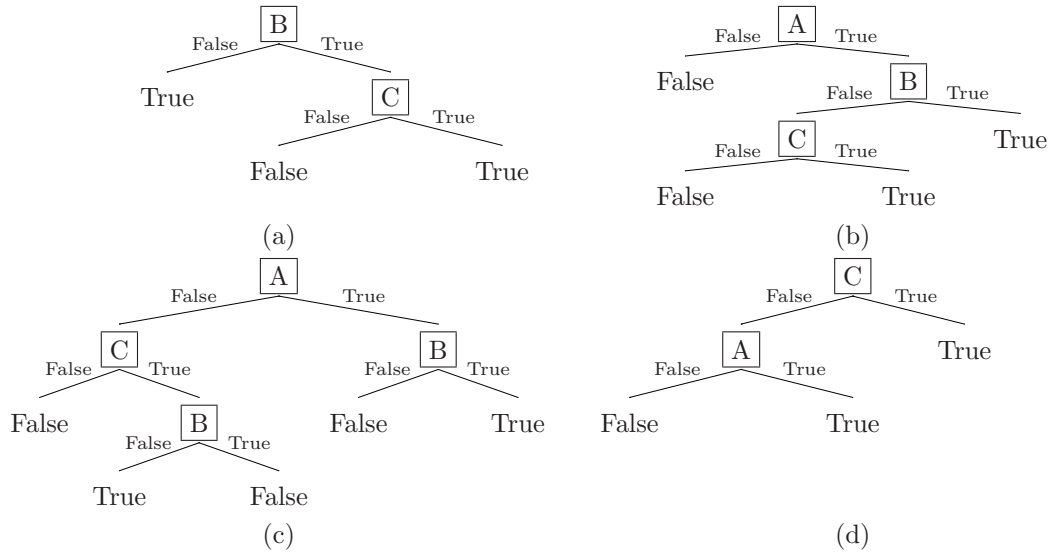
B
False True
True
C
False True
False True

(a)

A
False True
False
B
False True
True
C
False True
False True

(b)

A
False True
C
False True
False
B
False True
True False
B
False True
False True

(c)

C
False True
True
A
False True
False True

(d)